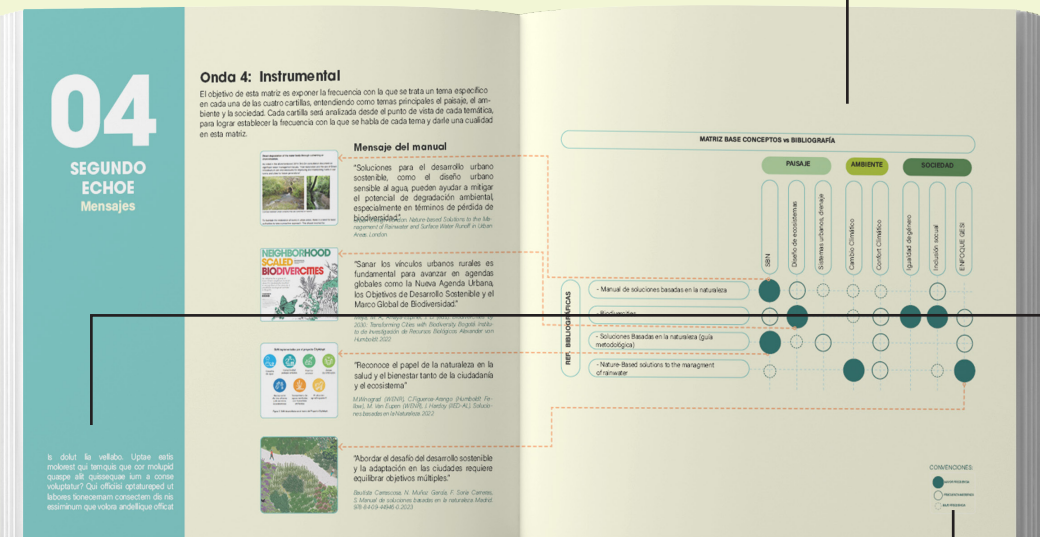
04

SEGUNDO ECHOE
Mensajes

Is dolut lia vellabo. Uptae estis molorest qui temquis que cor molupid quaspe ellit quiseaque ium a conse voluptatur? Qui officisi optatureped ut labores tionecernam consectam dis nis essiminum que volora andellique officat

Onda 4: Instrumental

El objetivo de esta matriz es exponer la frecuencia con la que se trata un tema específico en cada una de las cuatro cartillas, entendiendo como temas principales el paisaje, el ambiente y la sociedad. Cada cartilla será analizada desde el punto de vista de cada temática, para lograr establecer la frecuencia con la que se habla de cada tema y darle una cualidad en esta matriz.

Mensaje del manual

"Soluciones para el desarrollo urbano sostenible, como el diseño urbano sensible al agua, pueden ayudar a mitigar el potencial de degradación ambiental, especialmente en términos de pérdida de biodiversidad."

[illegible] Nature-based Solutions to the Management of Rainwater and Surface Water Runoff in Urban Areas. London.

NEIGHBORHOOD SCALED BIODIVERCITIES

"Sanar los vínculos urbanos rurales es fundamental para avanzar en agendas globales como la Nueva Agenda Urbana, los Objetivos de Desarrollo Sostenible y el Marco Global de Biodiversidad."

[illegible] 2030. Transforming Cities with Biodiversity. Bogotá: Instituto de Investigación de Recursos Biológicos Alexander von Humboldt 2022

"Reconoce el papel de la naturaleza en la salud y el bienestar tanto de la ciudadanía y el ecosistema"

M.Winograd (WENR), C.Figueroa-Arango (Humboldt), Ferber, M. Van Eupen (WENR), I. Hardoy (IIED-AL). Soluciones basadas en la Naturaleza 2022

"Abordar el desafío del desarrollo sostenible y la adaptación en las ciudades requiere equilibrar objetivos múltiples."

Bautista Carrascosa, N. Muñoz García, F. Soria Carreras, S. Manual de soluciones basadas en la naturaleza Madrid. 978-84-09-44846-0 2023

MATRIZ BASE CONCEPTOS vs BIBLIOGRAFÍA

PAISAJE | AMBIENTE | SOCIEDAD

SBN | Diseño de ecosistemas | Sistemas urbanos, drenaje | Cambio Climático | Confort Climático | Igualdad de género | Inclusión social | ENFOQUE GESI

REF. BIBLIOGRÁFICAS
- Manual de soluciones basadas en la naturaleza
- Biodivercities
- Soluciones Basadas en la naturaleza (guía metodológica)
- Nature-Based solutions to the managment of rainwater

CONVENCIONES:
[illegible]
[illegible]
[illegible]